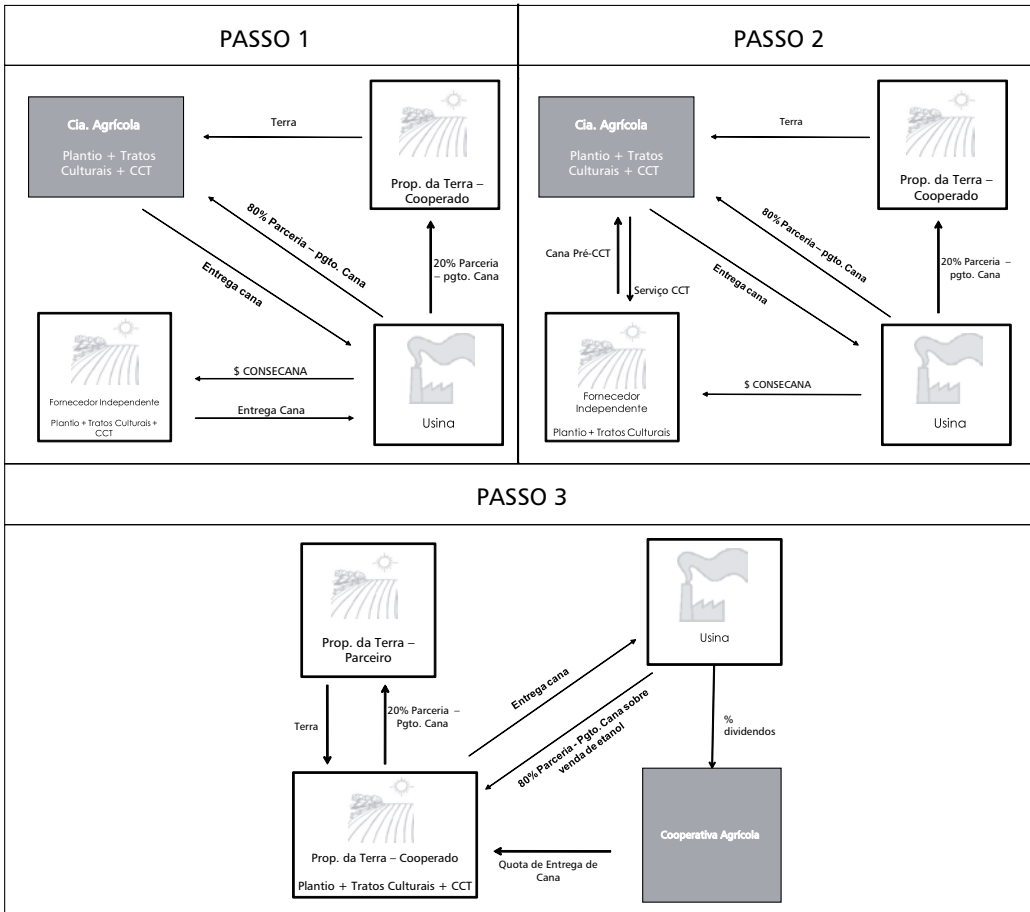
PASSO 1

Cia. Agrícola

Plantio + Tratos Culturais + CCT

Terra

Prop. da Terra – Cooperado

80% Parceria – pgto. Cana

Entrega cana

20% Parceria – pgto. Cana

Fornecedor Independente

Plantio + Tratos Culturais + CCT

$ CONSECANA

Entrega Cana

Usina

PASSO 2

Cia. Agrícola

Plantio + Tratos Culturais + CCT

Terra

Prop. da Terra – Cooperado

80% Parceria – pgto. Cana

Cana Pré-CCT

Serviço CCT

Entrega cana

20% Parceria – pgto. Cana

Fornecedor Independente

Plantio + Tratos Culturais

$ CONSECANA

Usina

PASSO 3

Prop. da Terra – Parceiro

Usina

Terra

20% Parceria – Pgto. Cana

Entrega cana

80% Parceria - Pgto. Cana sobre venda de etanol

% dividendos

Prop. da Terra – Cooperado

Plantio + Tratos Culturais + CCT

Quota de Entrega de Cana

Cooperativa Agrícola